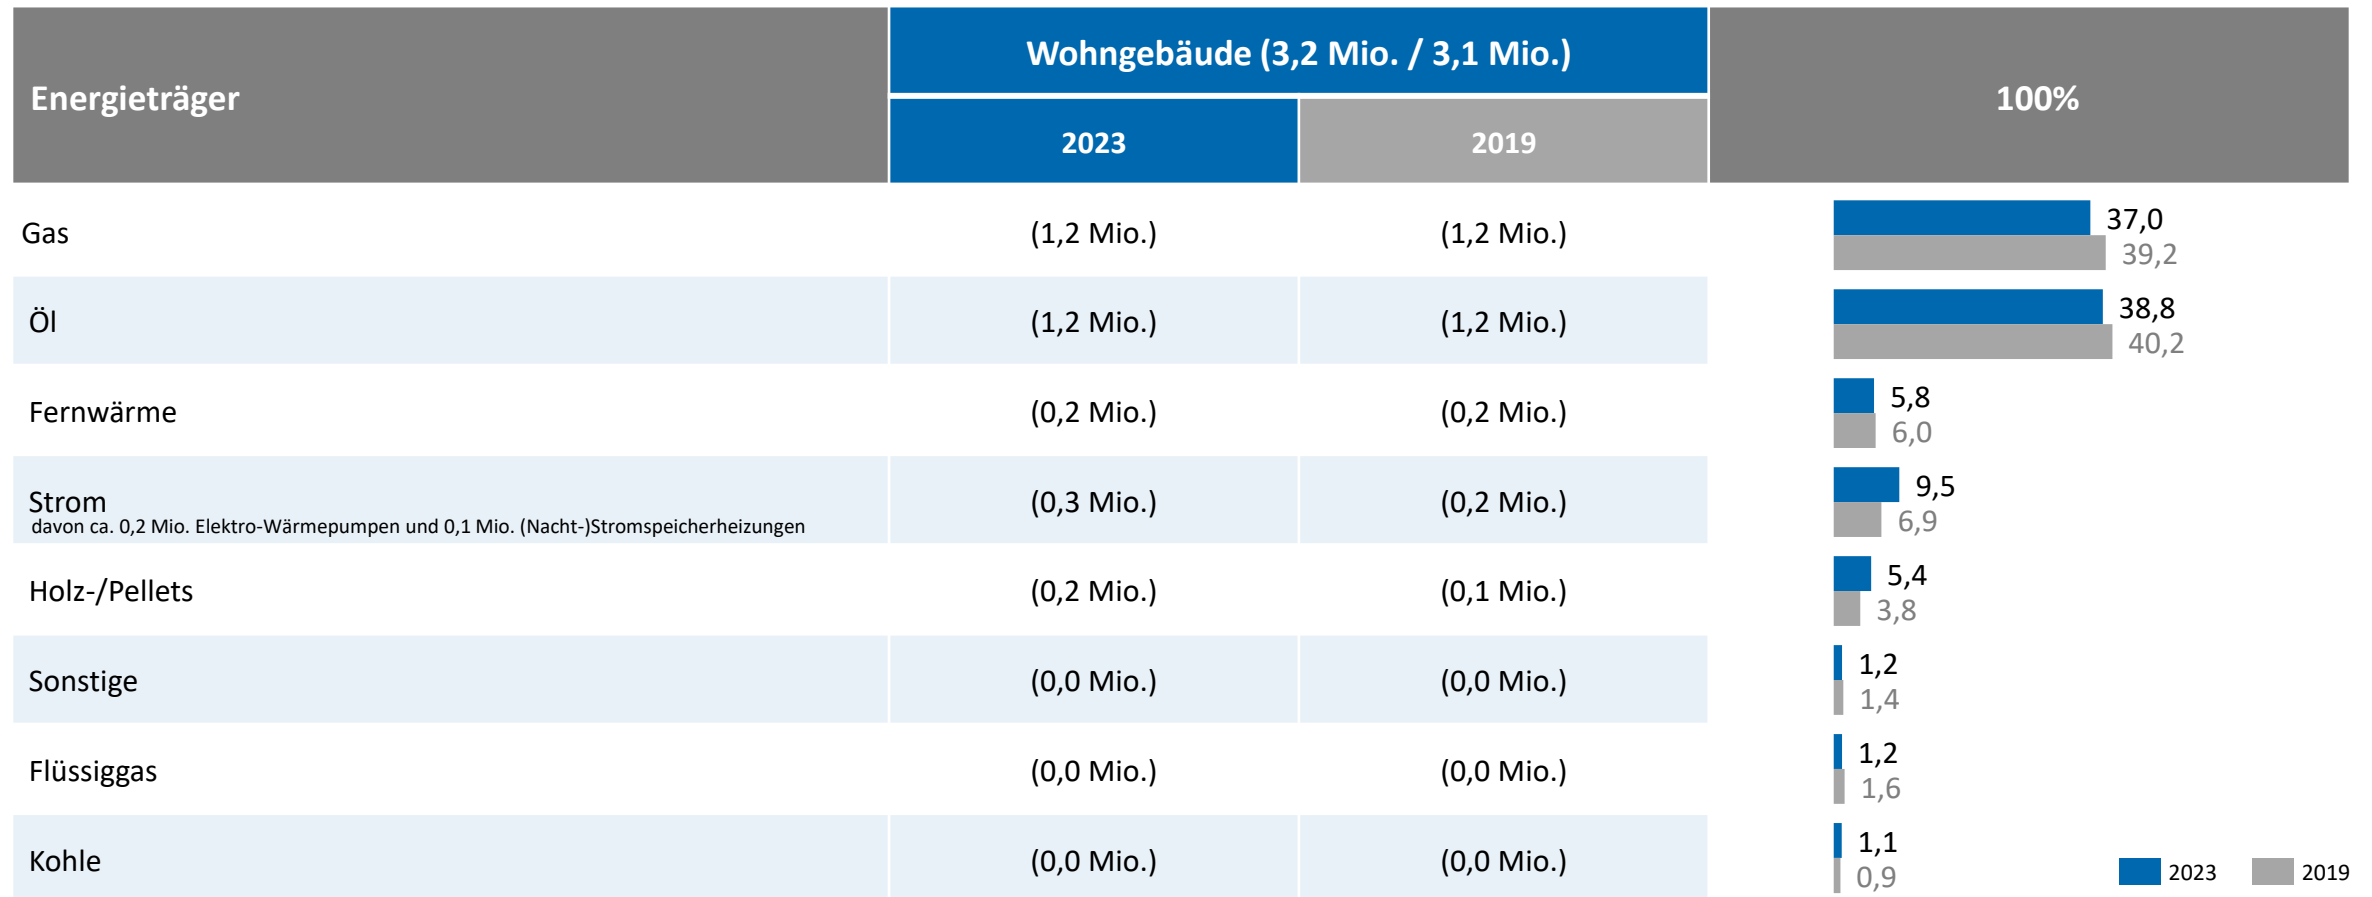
| Energieträger | Wohngebäude (3,2 Mio. / 3,1 Mio.) 2023 | Wohngebäude (3,2 Mio. / 3,1 Mio.) 2019 | 100% |
|---|---|---|---|
| Gas | (1,2 Mio.) | (1,2 Mio.) | 37,0 / 39,2 |
| Öl | (1,2 Mio.) | (1,2 Mio.) | 38,8 / 40,2 |
| Fernwärme | (0,2 Mio.) | (0,2 Mio.) | 5,8 / 6,0 |
| Strom davon ca. 0,2 Mio. Elektro-Wärmepumpen und 0,1 Mio. (Nacht-)Stromspeicherheizungen | (0,3 Mio.) | (0,2 Mio.) | 9,5 / 6,9 |
| Holz-/Pellets | (0,2 Mio.) | (0,1 Mio.) | 5,4 / 3,8 |
| Sonstige | (0,0 Mio.) | (0,0 Mio.) | 1,2 / 1,4 |
| Flüssiggas | (0,0 Mio.) | (0,0 Mio.) | 1,2 / 1,6 |
| Kohle | (0,0 Mio.) | (0,0 Mio.) | 1,1 / 0,9 |

2023 2019